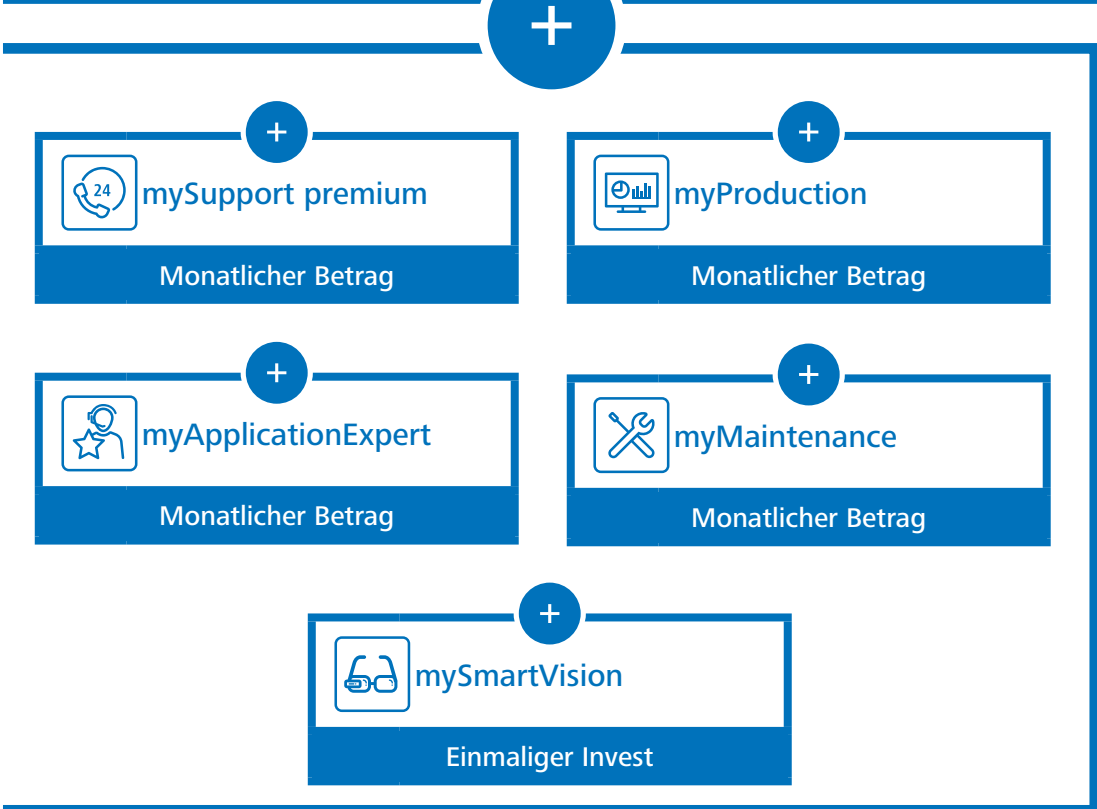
+

+

24

mySupport premium

Monatlicher Betrag

+

myProduction

Monatlicher Betrag

+

myApplicationExpert

Monatlicher Betrag

+

myMaintenance

Monatlicher Betrag

+

mySmartVision

Einmaliger Invest